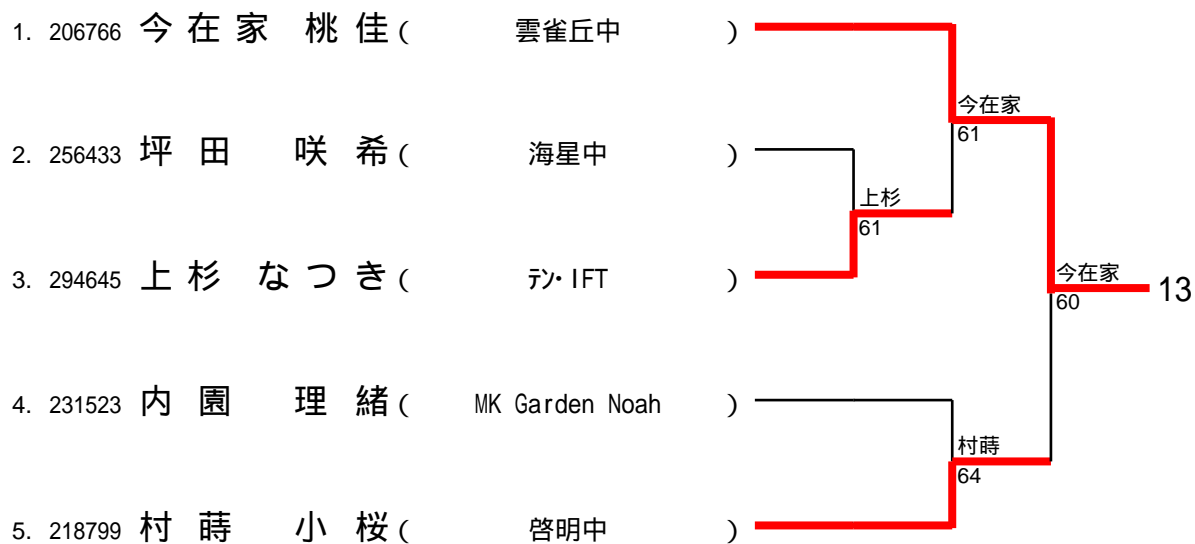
1. 206766 今在家 桃佳 ( 雲雀丘中 )

2. 256433 坪田 咲希 ( 海星中 )

3. 294645 上杉 なつき ( ﾃﾝ･IFT )

4. 231523 内園 理緒 ( MK Garden Noah )

5. 218799 村蒔 小桜 ( 啓明中 )

今在家
61

上杉
61

今在家
60

13

村蒔
64